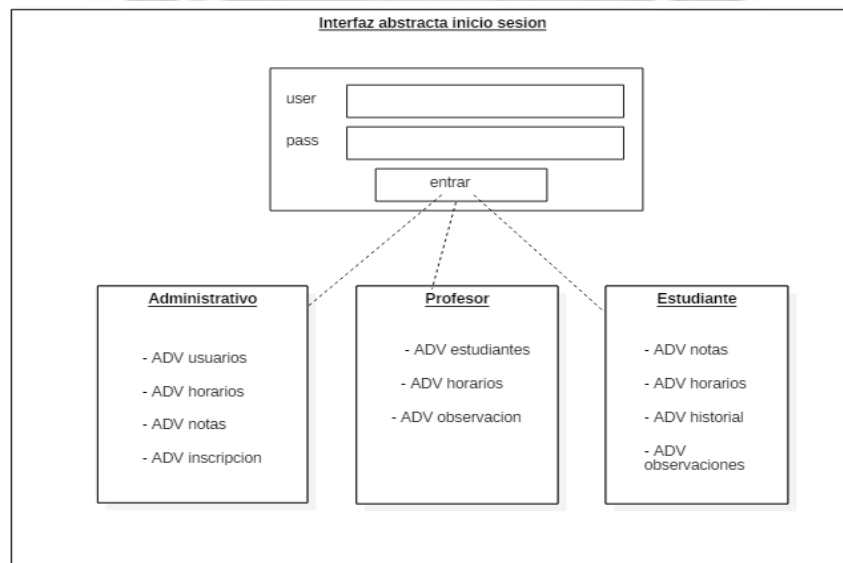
Interfaz abstracta inicio sesion

user

pass

entrar

Administrativo

- ADV usuarios

- ADV horarios

- ADV notas

- ADV inscripcion

Profesor

- ADV estudiantes

- ADV horarios

- ADV observacion

Estudiante

- ADV notas

- ADV horarios

- ADV historial

- ADV observaciones